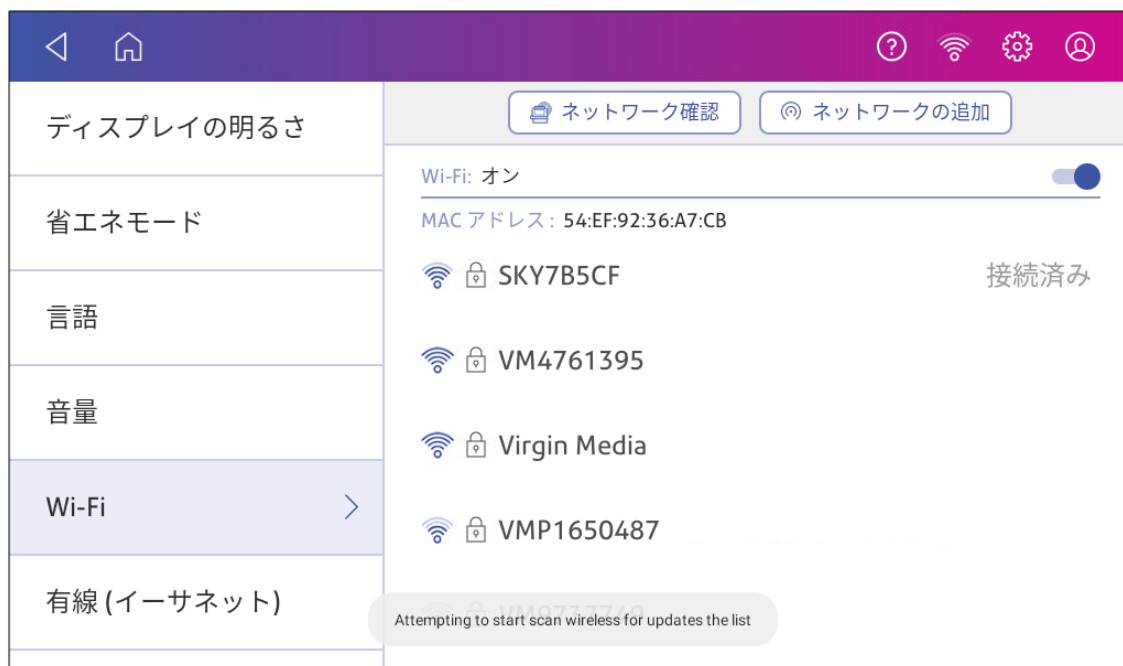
ディスプレイの明るさ

省エネモード

言語

音量

Wi-Fi

有線 (イーサネット)

ネットワーク確認

ネットワークの追加

Wi-Fi: オン

MAC アドレス: 54:EF:92:36:A7:CB

SKY7B5CF

接続済み

VM4761395

Virgin Media

VMP1650487

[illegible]

Attempting to start scan wireless for updates the list